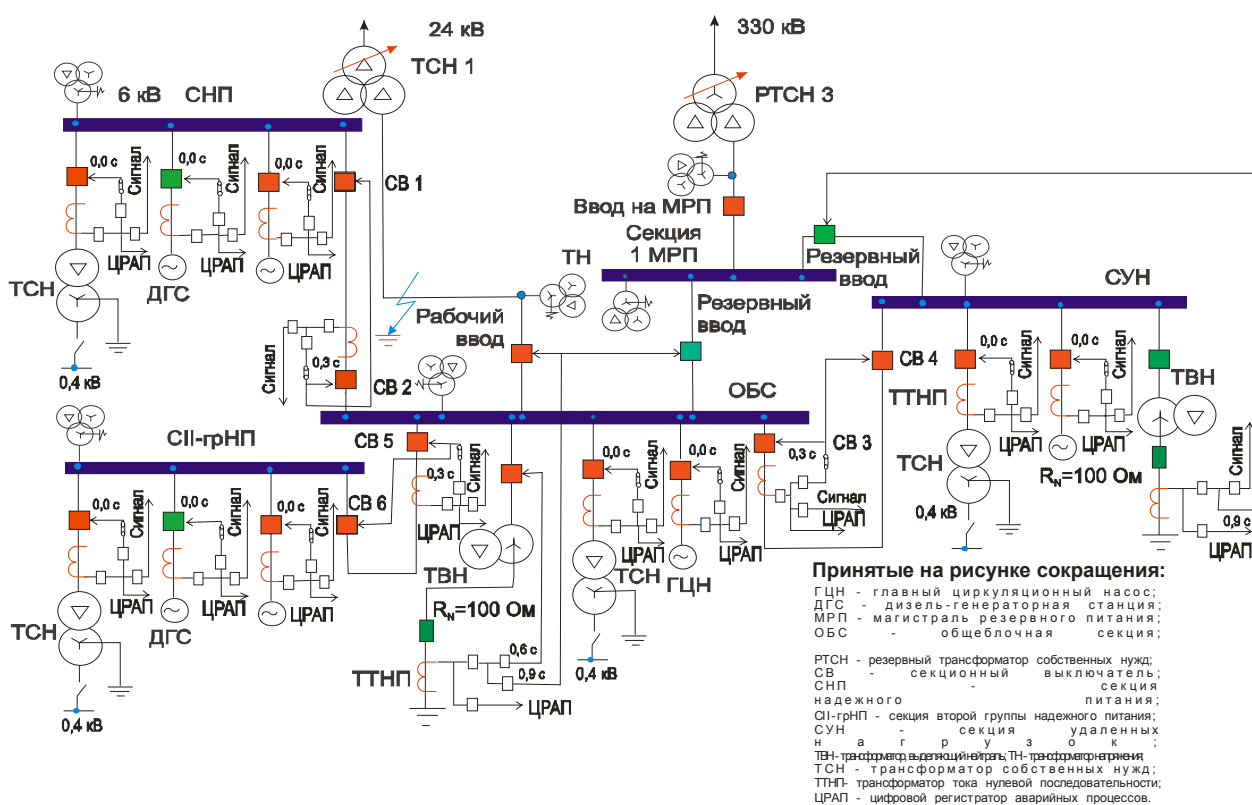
24 кВ
ТСН 1
330 кВ
РТСН 3
6 кВ СНП
0,0 с Сигнал
0,0 с Сигнал
0,0 с Сигнал
СВ 1
ЦРАП ЦРАП ЦРАП
ТСН ДГС
0,4 кВ
Ввод на МРП
Секция 1 МРП
ТН
Резервный ввод
СУН
Рабочий ввод
Резервный ввод
Сигнал
0,3 с
СВ 2
ОБС
СВ 4
0,0 с Сигнал
0,0 с Сигнал
ТВН
ТТНП
ЦРАП ЦРАП
ТСН
$R_N$=100 Ом
0,4 кВ
СII-грНП
СВ 5
0,3 с Сигнал
СВ 6
0,0 с Сигнал
0,0 с Сигнал
0,0 с Сигнал
0,0 с Сигнал
0,0 с Сигнал
СВ 3
0,3 с Сигнал
Сигнал
ЦРАП
ЦРАП ЦРАП ЦРАП
ТСН ДГС
0,4 кВ
ЦРАП
ТВН
$R_N$=100 Ом
ТТНП
0,6 с
0,9 с
ЦРАП
ЦРАП ЦРАП
ТСН ГЦН
0,4 кВ
Сигнал
0,9 с
ЦРАП
Принятые на рисунке сокращения:
ГЦН - главный циркуляционный насос;
ДГС - дизель-генераторная станция;
МРП - магистраль резервного питания;
ОБС - общеблочная секция;

РТСН - резервный трансформатор собственных нужд;
СВ - секционный выключатель;
СНП - секция надежного питания;
СII-грНП - секция второй группы надежного питания;
СУН - секция удаленных нагрузок;
ТВН - трансформатор, выделяющий нейтраль, ТН - трансформатор напряжения;
ТСН - трансформатор собственных нужд;
ТТНП- трансформатор тока нулевой последовательности;
ЦРАП - цифровой регистратор аварийных процессов.